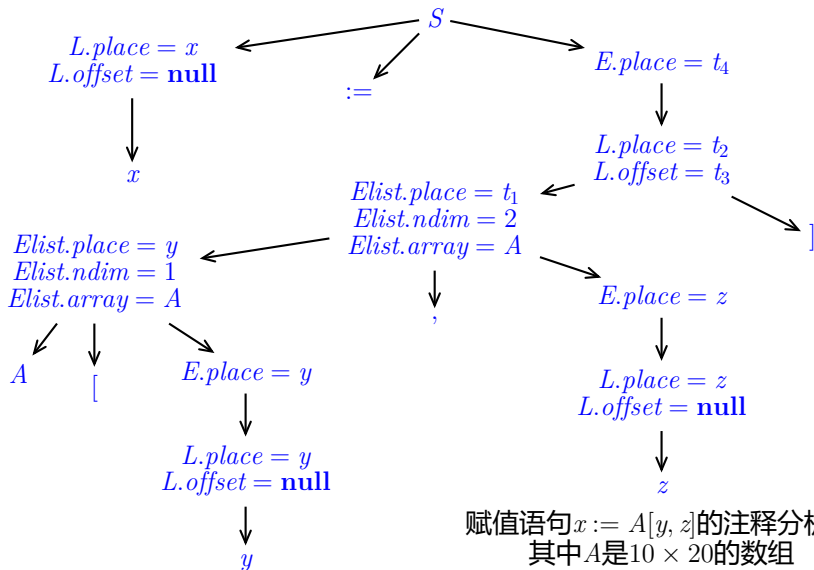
$S$

$L.place = x$
$L.offset = \textbf{null}$

$:=$

$E.place = t_4$

$x$

$L.place = t_2$
$L.offset = t_3$

$Elist.place = t_1$
$Elist.ndim = 2$
$Elist.array = A$

$]$

$Elist.place = y$
$Elist.ndim = 1$
$Elist.array = A$

$,$

$E.place = z$

$A$

$[$

$E.place = y$

$L.place = z$
$L.offset = \textbf{null}$

$L.place = y$
$L.offset = \textbf{null}$

$z$

$y$

赋值语句$x := A[y, z]$的注释分析
其中$A$是$10 \times 20$的数组